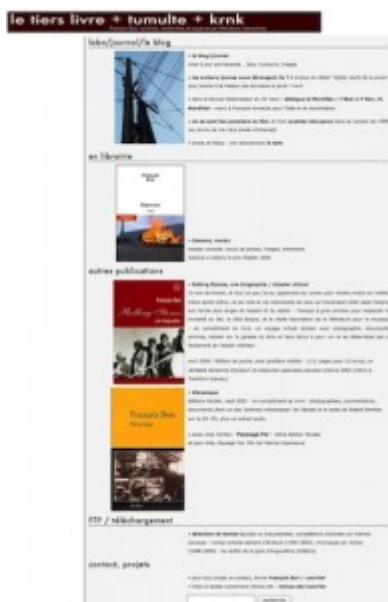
le tiers livre + tumulte + krnk

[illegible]

liste/journal/le blog

• le blog journal
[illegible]

en librairie

François Bon
Daewoo

• Daewoo, roman
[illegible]

autres publications

François Bon
Rolling Stones
une biographie

• Rolling Stones, une biographie / lecteur virtuel
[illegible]

François Bon
Mécanique

• Mécanique
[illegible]

FTP / téléchargement

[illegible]

contact, projets

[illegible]